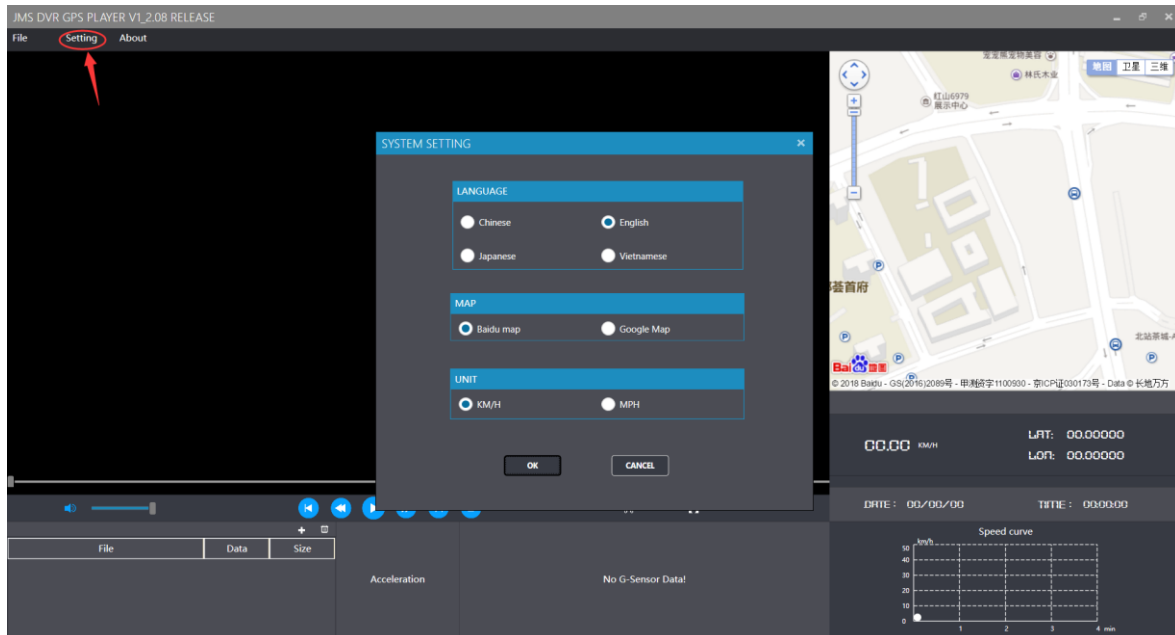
JMS DVR GPS PLAYER V1_2.08 RELEASE

File Setting About

SYSTEM SETTING

LANGUAGE

Chinese English

Japanese Vietnamese

MAP

Baidu map Google Map

UNIT

KM/H MPH

OK CANCEL

定富黑宠物美容
林氏木业
红山6979 展示中心
地图 卫星 三维
荟首府
北站荣城
© 2018 Baidu - GS(2016)2089号 - 甲测资字1100930 - 京ICP证030173号 - Data © 长地万方

00.00 KM/H

LAT: 00.00000
LON: 00.00000

DATE: 00/00/00 TIME: 00:00:00

Speed curve

km/h
50
40
30
20
10
0
1 2 3 4 min

| File | Data | Size |
|---|---|---|

Acceleration

No G-Sensor Data!